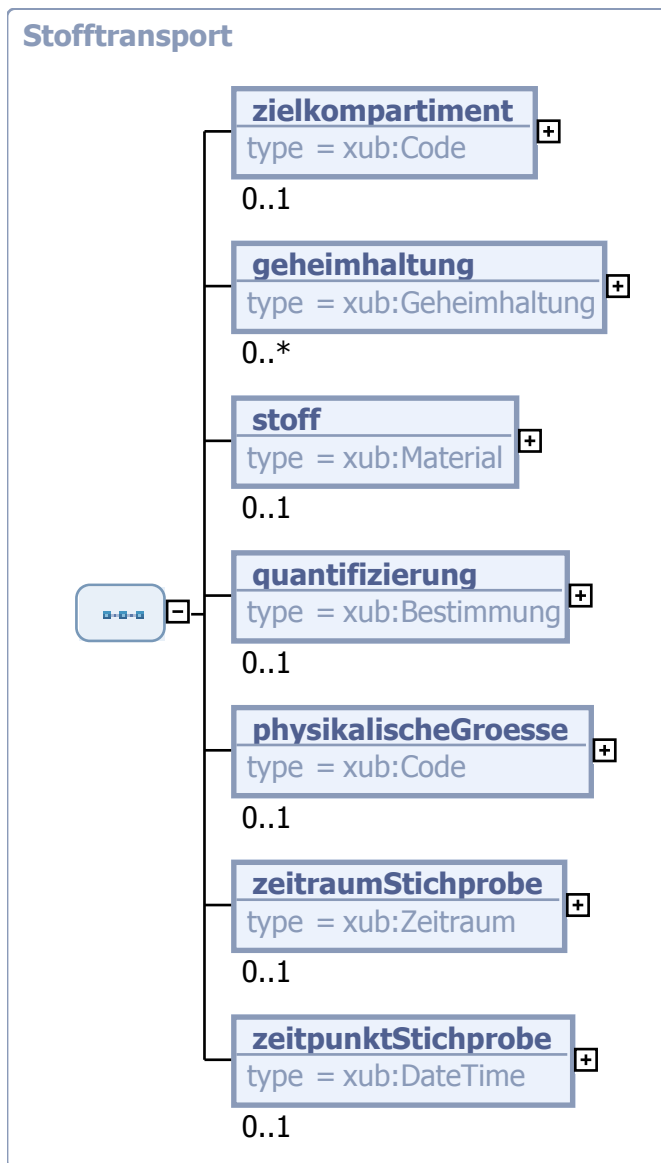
Stofftransport

zielkompartiment
type = xub:Code
0..1

geheimhaltung
type = xub:Geheimhaltung
0..*

stoff
type = xub:Material
0..1

quantifizierung
type = xub:Bestimmung
0..1

physikalischeGroesse
type = xub:Code
0..1

zeitraumStichprobe
type = xub:Zeitraum
0..1

zeitpunktStichprobe
type = xub:DateTime
0..1